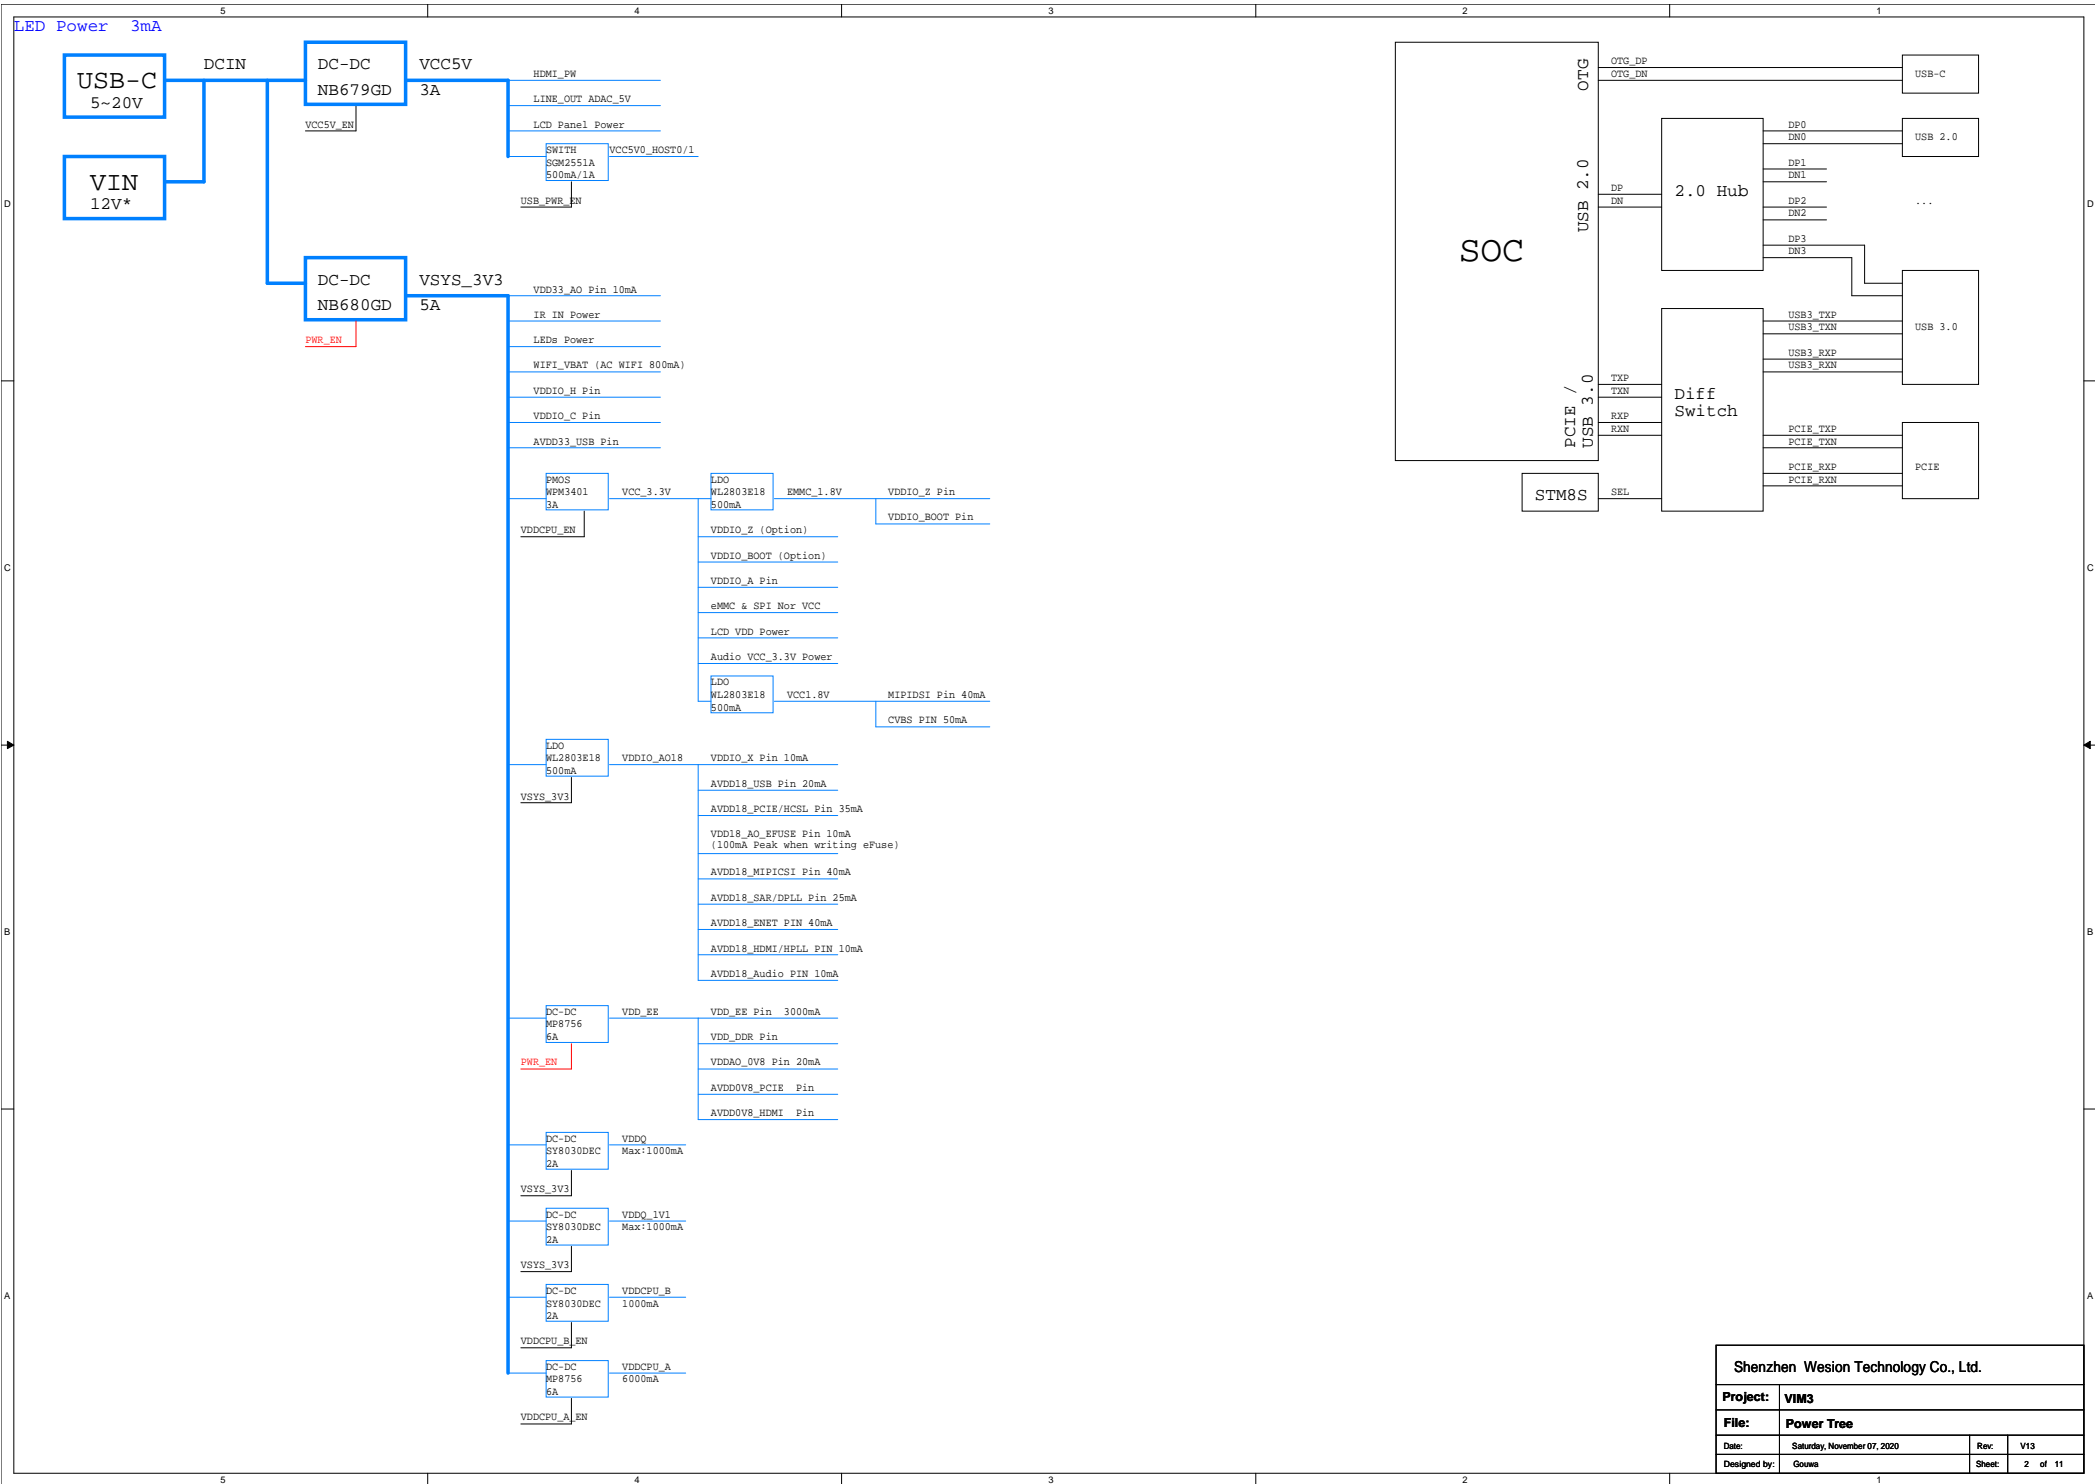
5 4 3 2 1

LED Power 3mA

USB-C 5~20V

VIN 12V*

DCIN

DC-DC NB679GD

VCC5V_EN

VCC5V 3A

HDMI_PW

LINE_OUT ADAC_5V

LCD Panel Power

SWITH SGM2551A 500mA/1A

VCC5V0_HOST0/1

USB_PWR_EN

DC-DC NB680GD

PWR_EN

VSYS_3V3 5A

VDD33_AO Pin 10mA

IR IN Power

LEDs Power

WIFI_VBAT (AC WIFI 800mA)

VDDIO_H Pin

VDDIO_C Pin

AVDD33_USB Pin

PMOS WPM3401 3A

VDDCPU_EN

VCC_3.3V

LDO WL2803E18 500mA

EMMC_1.8V

VDDIO_Z Pin

VDDIO_BOOT Pin

VDDIO_Z (Option)

VDDIO_BOOT (Option)

VDDIO_A Pin

eMMC & SPI Nor VCC

LCD VDD Power

Audio VCC_3.3V Power

LDO WL2803E18 500mA

VCC1.8V

MIPIDSI Pin 40mA

CVBS PIN 50mA

LDO WL2803E18 500mA

VSYS_3V3

VDDIO_AO18

VDDIO_X Pin 10mA

AVDD18_USB Pin 20mA

AVDD18_PCIE/HCSL Pin 35mA

VDD18_AO_EFUSE Pin 10mA (100mA Peak when writing eFuse)

AVDD18_MIPICSI Pin 40mA

AVDD18_SAR/DPLL Pin 25mA

AVDD18_ENET PIN 40mA

AVDD18_HDMI/HPLL PIN 10mA

AVDD18_Audio PIN 10mA

DC-DC MP8756 6A

PWR_EN

VDD_EE

VDD_EE Pin 3000mA

VDD_DDR Pin

VDDAO_0V8 Pin 20mA

AVDD0V8_PCIE Pin

AVDD0V8_HDMI Pin

DC-DC SY8030DEC 2A

VSYS_3V3

VDDQ Max:1000mA

DC-DC SY8030DEC 2A

VSYS_3V3

VDDQ_1V1 Max:1000mA

DC-DC SY8030DEC 2A

VDDCPU_B_EN

VDDCPU_B 1000mA

DC-DC MP8756 6A

VDDCPU_A_EN

VDDCPU_A 6000mA

SOC

OTG

OTG_DP
OTG_DN

USB-C

USB 2.0

DP
DN

2.0 Hub

DP0
DN0

USB 2.0

DP1
DN1

DP2
DN2

...

DP3
DN3

USB 3.0

USB3_TXP
USB3_TXN

USB3_RXP
USB3_RXN

PCIE / USB 3.0

TXP
TXN

RXP
RXN

Diff Switch

PCIE_TXP
PCIE_TXN

PCIE_RXP
PCIE_RXN

PCIE

STM8S

SEL

D C B A

Shenzhen Wesion Technology Co., Ltd.

Project: VIM3

File: Power Tree

Date: Saturday, November 07, 2020 Rev: V13

Designed by: Gouwa Sheet: 2 of 11

5 4 3 2 1